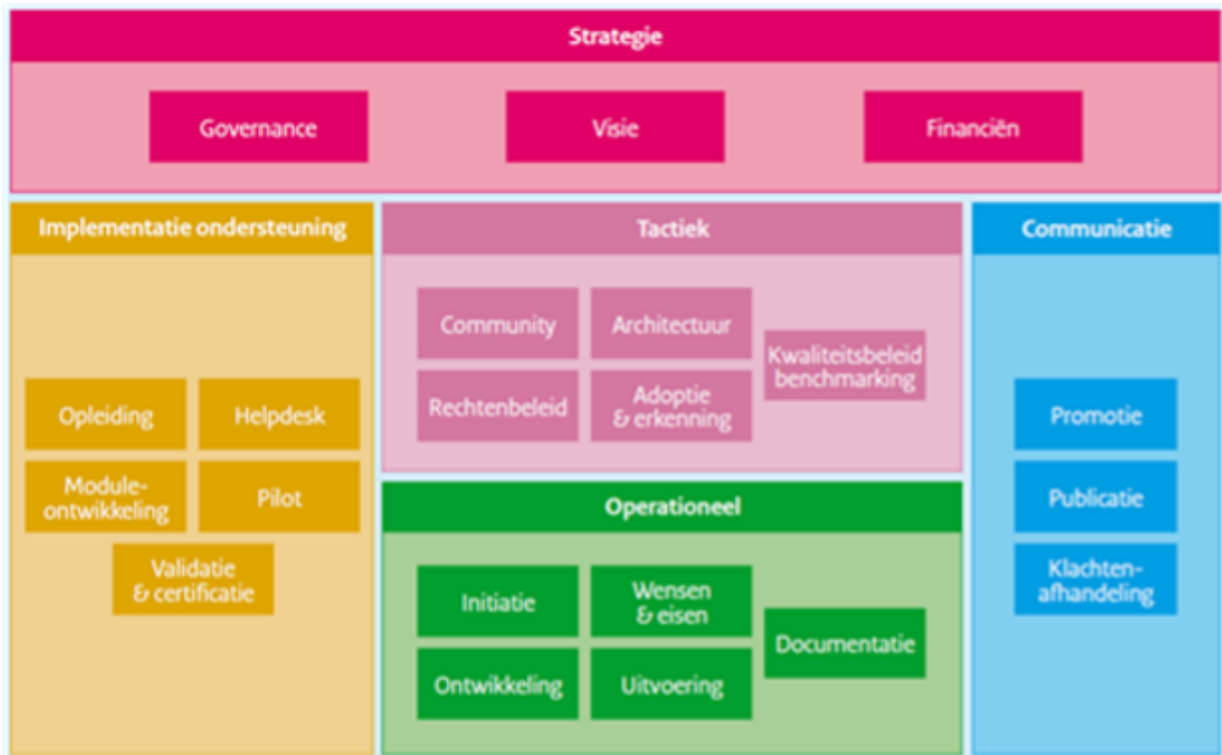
Strategie

Governance

Visie

Financiën

Implementatie ondersteuning

Opleiding

Helpdesk

Module-ontwikkeling

Pilot

Validatie & certificatie

Tactiek

Community

Architectuur

Kwaliteitsbeleid benchmarking

Rechtenbeleid

Adoptie & erkenning

Operationeel

Initiatie

Wensen & eisen

Documentatie

Ontwikkeling

Uitvoering

Communicatie

Promotie

Publicatie

Klachten-afhandeling